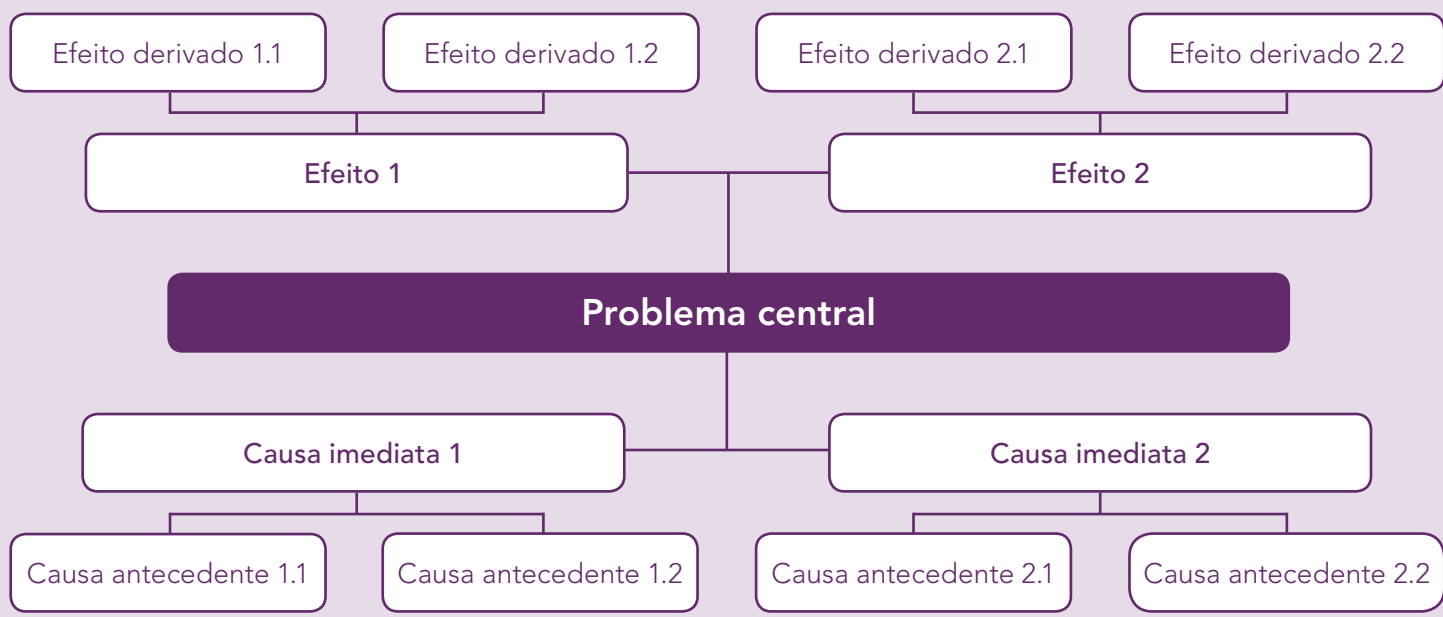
Efeito derivado 1.1
Efeito derivado 1.2
Efeito derivado 2.1
Efeito derivado 2.2

Efeito 1
Efeito 2

Problema central

Causa imediata 1
Causa imediata 2

Causa antecedente 1.1
Causa antecedente 1.2
Causa antecedente 2.1
Causa antecedente 2.2